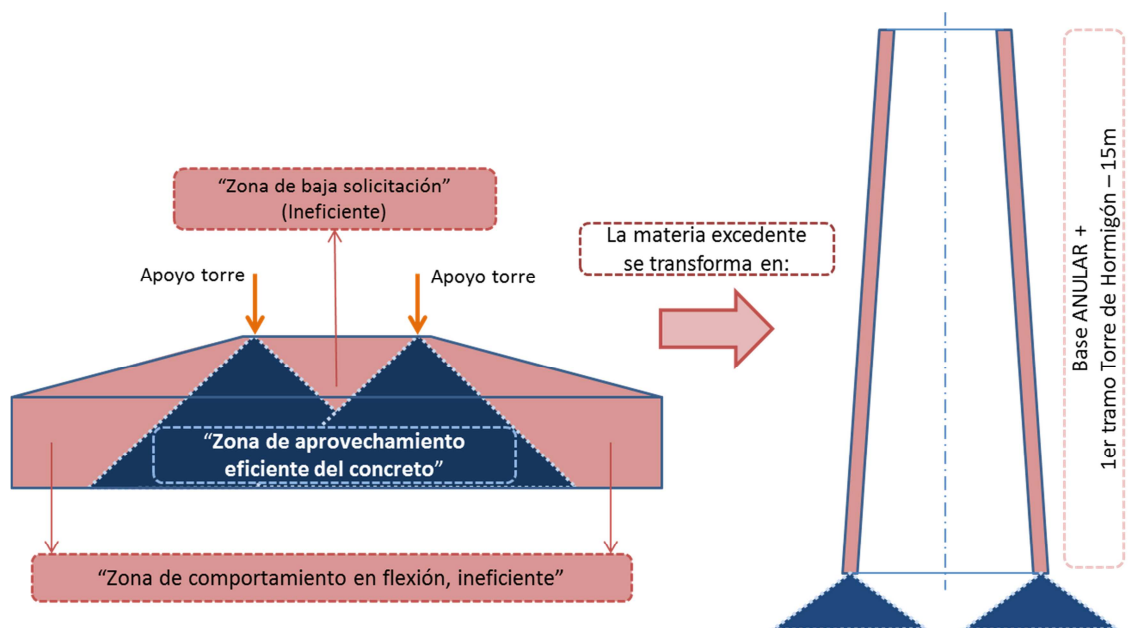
“Zona de baja solicitación” (Ineficiente)

Apoyo torre

Apoyo torre

La materia excedente se transforma en:

“Zona de aprovechamiento eficiente del concreto”

“Zona de comportamiento en flexión, ineficiente”

Base ANULAR + 1er tramo Torre de Hormigón – 15m